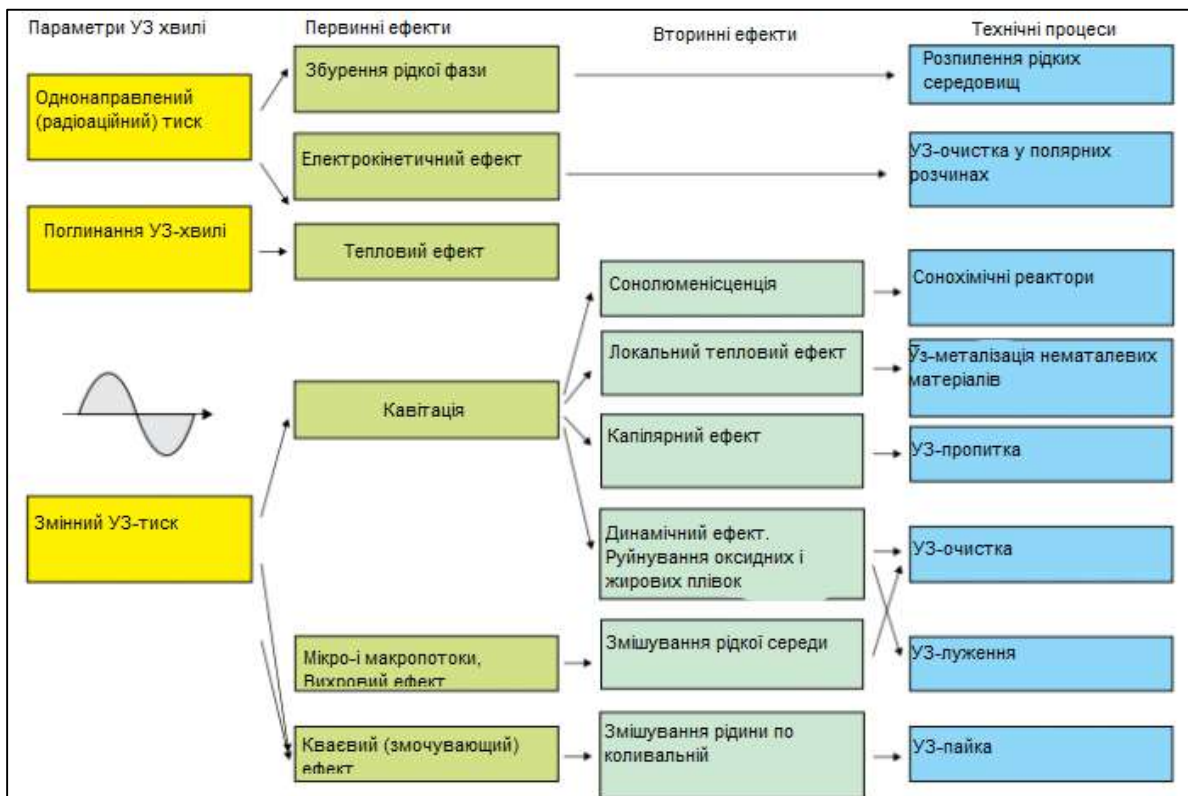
Параметри УЗ хвилі

Первинні ефекти

Вторинні ефекти

Технічні процеси

Однонаправлений (радіоаційний) тиск

Збурення рідкої фази

Розпилення рідких середовищ

Електрокінетичний ефект

УЗ-очистка у полярних розчинах

Поглинання УЗ-хвилі

Тепловий ефект

Сонолюменісценція

Сонохімічні реактори

Локальний тепловий ефект

Уз-металізація нематалевих матеріалів

Кавітація

Капілярний ефект

УЗ-пропитка

Змінний УЗ-тиск

Динамічний ефект. Руйнування оксидних і жирових плівок

УЗ-очистка

Мікро-і макропотоки, Вихровий ефект

Змішування рідкої середи

УЗ-луження

Кваєвий (змочувающий) ефект

Змішування рідини по коливальній

УЗ-пайка